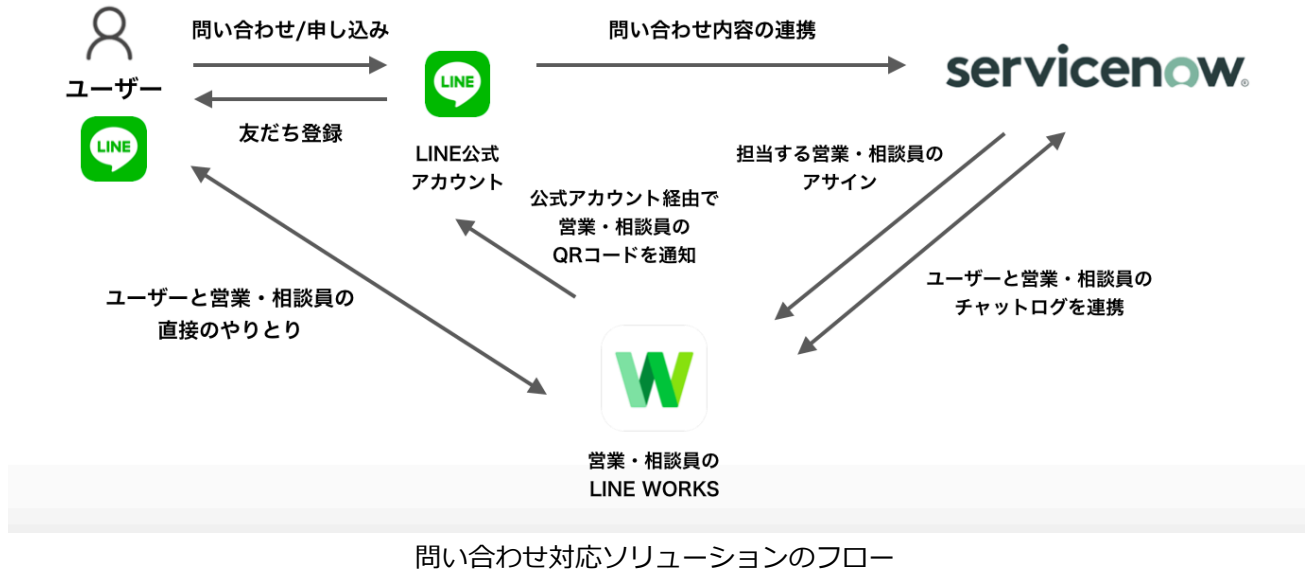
ユーザー

LINE

問い合わせ/申し込み

友だち登録

LINE

LINE公式
アカウント

問い合わせ内容の連携

servicenow

担当する営業・相談員の
アサイン

公式アカウント経由で
営業・相談員の
QRコードを通知

ユーザーと営業・相談員の
直接のやりとり

ユーザーと営業・相談員の
チャットログを連携

営業・相談員の
LINE WORKS

問い合わせ対応ソリューションのフロー